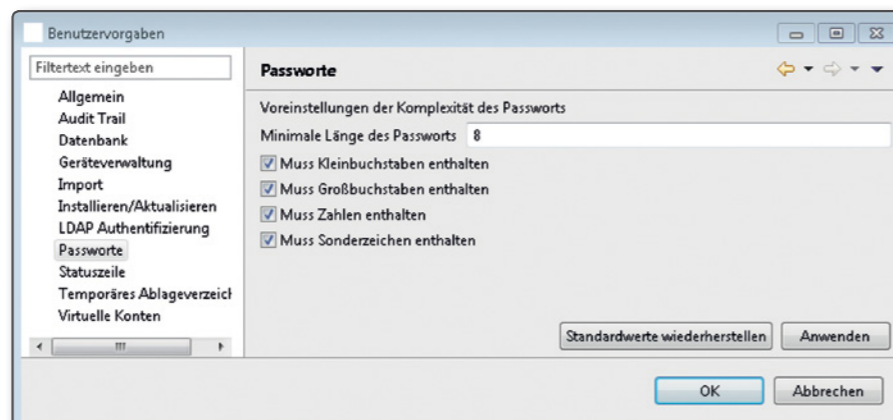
Benutzervorgaben

Filtertext eingeben

Allgemein
Audit Trail
Datenbank
Geräteverwaltung
Import
Installieren/Aktualisieren
LDAP Authentifizierung
Passworte
Statuszeile
Temporäres Ablageverzeicl
Virtuelle Konten

Passworte

Voreinstellungen der Komplexität des Passworts
Minimale Länge des Passworts 8
Muss Kleinbuchstaben enthalten
Muss Großbuchstaben enthalten
Muss Zahlen enthalten
Muss Sonderzeichen enthalten

Standardwerte wiederherstellen
Anwenden

OK
Abbrechen